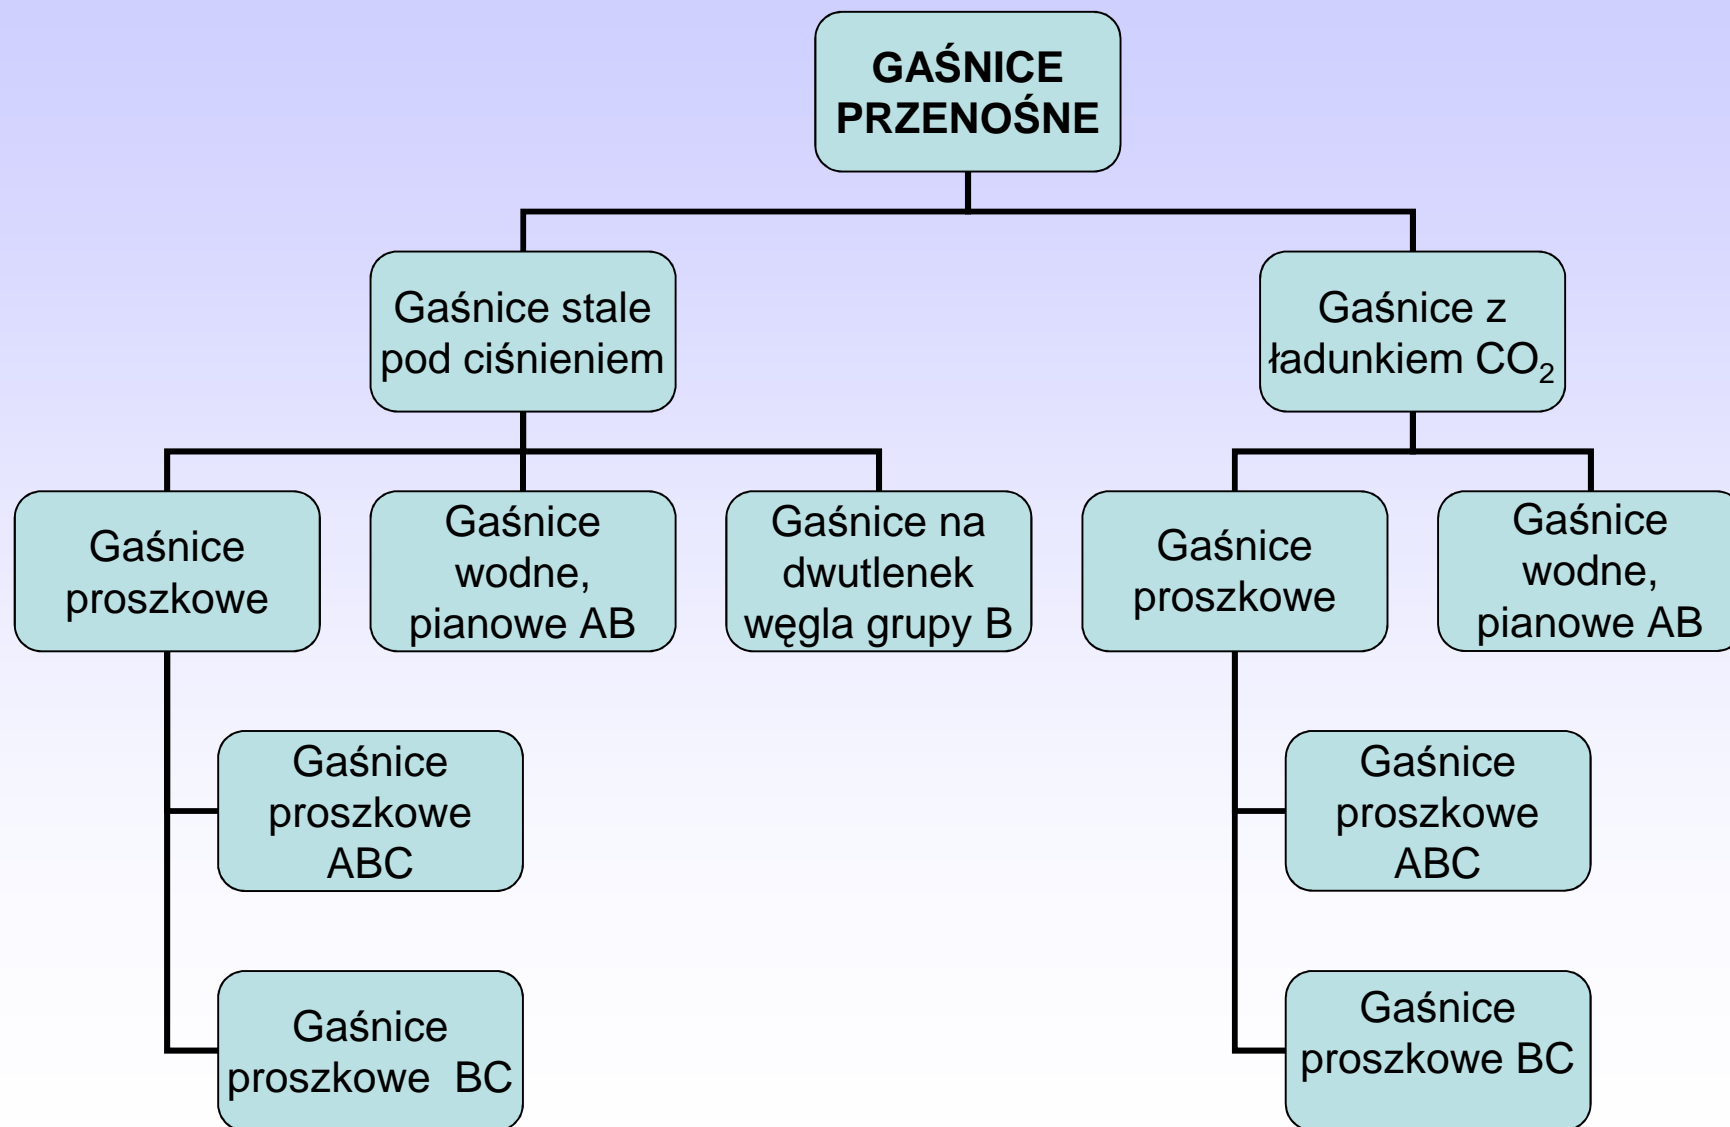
GAŚNICE PRZENOŚNE

Gaśnice stale pod ciśnieniem

Gaśnice z ładunkiem $CO_2$

Gaśnice proszkowe

Gaśnice wodne, pianowe AB

Gaśnice na dwutlenek węgla grupy B

Gaśnice proszkowe

Gaśnice wodne, pianowe AB

Gaśnice proszkowe ABC

Gaśnice proszkowe BC

Gaśnice proszkowe ABC

Gaśnice proszkowe BC